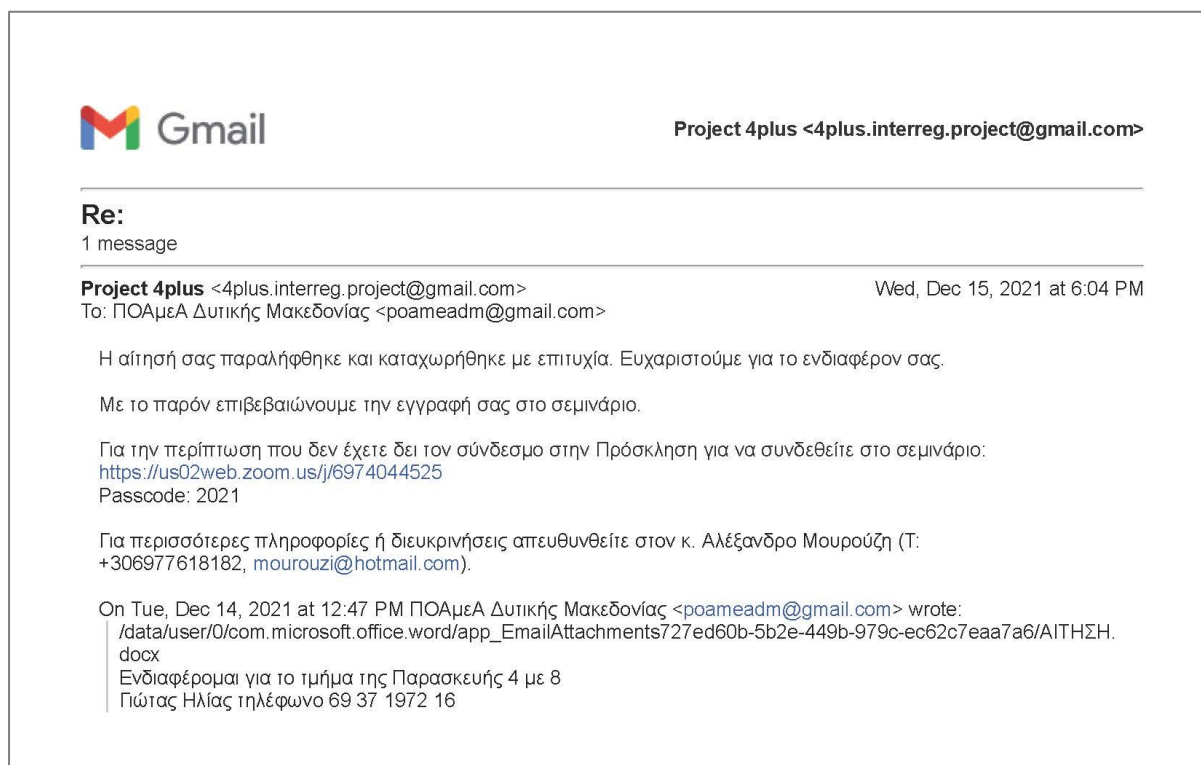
Gmail

Project 4plus <4plus.interreg.project@gmail.com>

Re:
1 message

Project 4plus <4plus.interreg.project@gmail.com> Wed, Dec 15, 2021 at 6:04 PM
To: ΠΟΑμεΑ Δυτικής Μακεδονίας <poameadm@gmail.com>

Η αίτησή σας παραλήφθηκε και καταχωρήθηκε με επιτυχία. Ευχαριστούμε για το ενδιαφέρον σας.

Με το παρόν επιβεβαιώνουμε την εγγραφή σας στο σεμινάριο.

Για την περίπτωση που δεν έχετε δει τον σύνδεσμο στην Πρόσκληση για να συνδεθείτε στο σεμινάριο:
https://us02web.zoom.us/j/6974044525
Passcode: 2021

Για περισσότερες πληροφορίες ή διευκρινήσεις απευθυνθείτε στον κ. Αλέξανδρο Μουρούζη (Τ: +306977618182, mourouzi@hotmail.com).

On Tue, Dec 14, 2021 at 12:47 PM ΠΟΑμεΑ Δυτικής Μακεδονίας <poameadm@gmail.com> wrote:
/data/user/0/com.microsoft.office.word/app_EmailAttachments727ed60b-5b2e-449b-979c-ec62c7eaa7a6/ΑΙΤΗΣΗ.docx
Ενδιαφέρομαι για το τμήμα της Παρασκευής 4 με 8
Γιώτας Ηλίας τηλέφωνο 69 37 1972 16